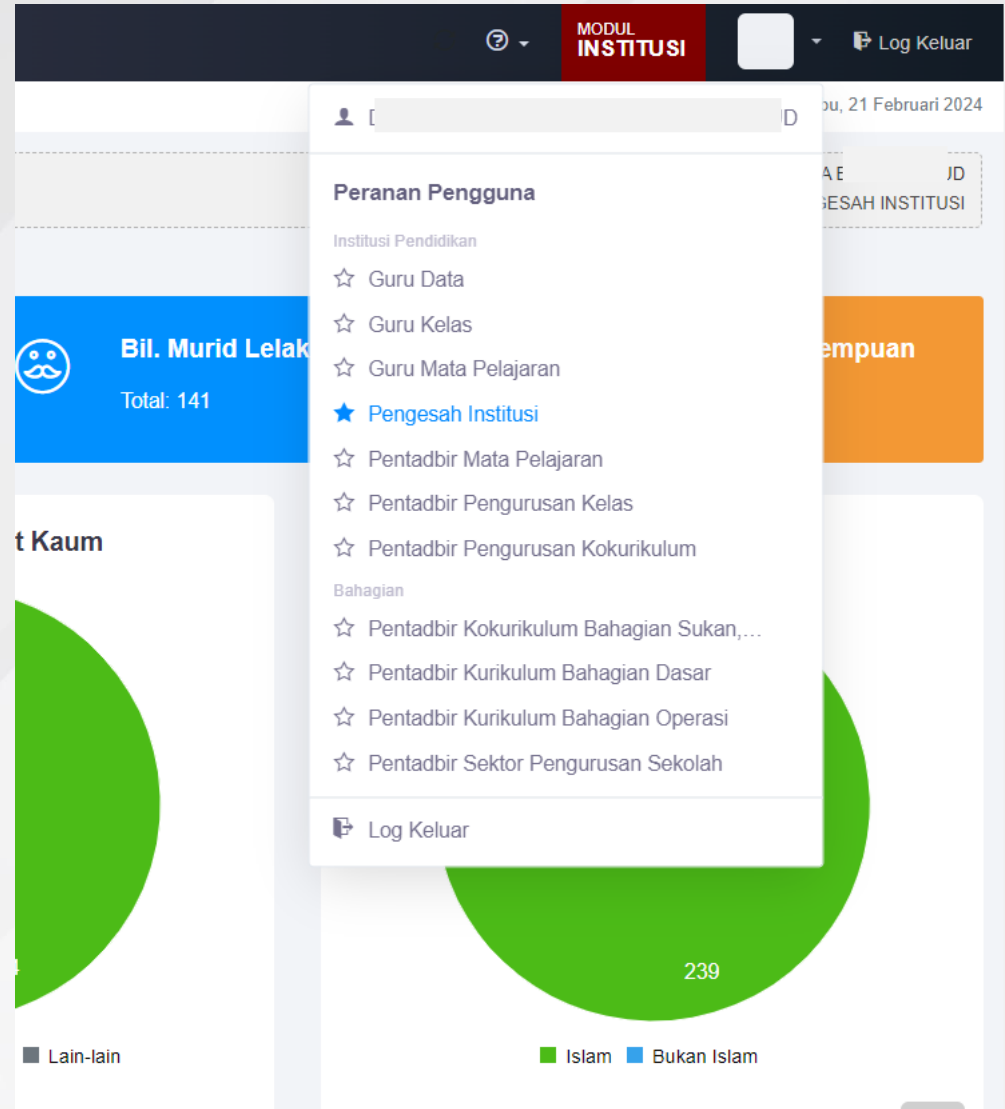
MODUL
INSTITUSI

Log Keluar

D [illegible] JD

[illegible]bu, 21 Februari 2024

Peranan Pengguna

Institusi Pendidikan

Guru Data

Guru Kelas

Guru Mata Pelajaran

Pengesah Institusi

Pentadbir Mata Pelajaran

Pentadbir Pengurusan Kelas

Pentadbir Pengurusan Kokurikulum

Bahagian

Pentadbir Kokurikulum Bahagian Sukan,...

Pentadbir Kurikulum Bahagian Dasar

Pentadbir Kurikulum Bahagian Operasi

Pentadbir Sektor Pengurusan Sekolah

Log Keluar

A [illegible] JD
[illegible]GESAH INSTITUSI

Bil. Murid Lelak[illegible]

Total: 141

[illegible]empuan

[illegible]t Kaum

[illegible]4

Lain-lain

239

Islam Bukan Islam